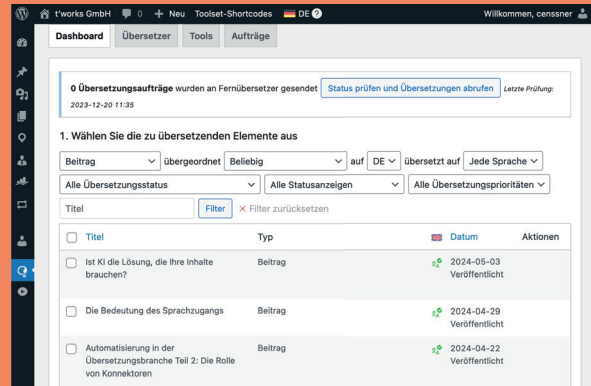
t'works GmbH 0 + Neu Toolset-Shortcodes DE Willkommen, censsner

Dashboard Übersetzer Tools Aufträge

0 Übersetzungsaufträge wurden an Fernübersetzer gesendet Status prüfen und Übersetzungen abrufen Letzte Prüfung: 2023-12-20 11:35

1. Wählen Sie die zu übersetzenden Elemente aus

Beitrag übergeordnet Beliebig auf DE übersetzt auf Jede Sprache

Alle Übersetzungsstatus Alle Statusanzeigen Alle Übersetzungsprioritäten

Titel Filter × Filter zurücksetzen

| | Titel | Typ | Datum | Aktionen |
|---|---|---|---|---|
| | Ist KI die Lösung, die Ihre Inhalte brauchen? | Beitrag | 2024-05-03 Veröffentlicht | |
| | Die Bedeutung des Sprachzugangs | Beitrag | 2024-04-29 Veröffentlicht | |
| | Automatisierung in der Übersetzungsbranche Teil 2: Die Rolle von Konnektoren | Beitrag | 2024-04-22 Veröffentlicht | |